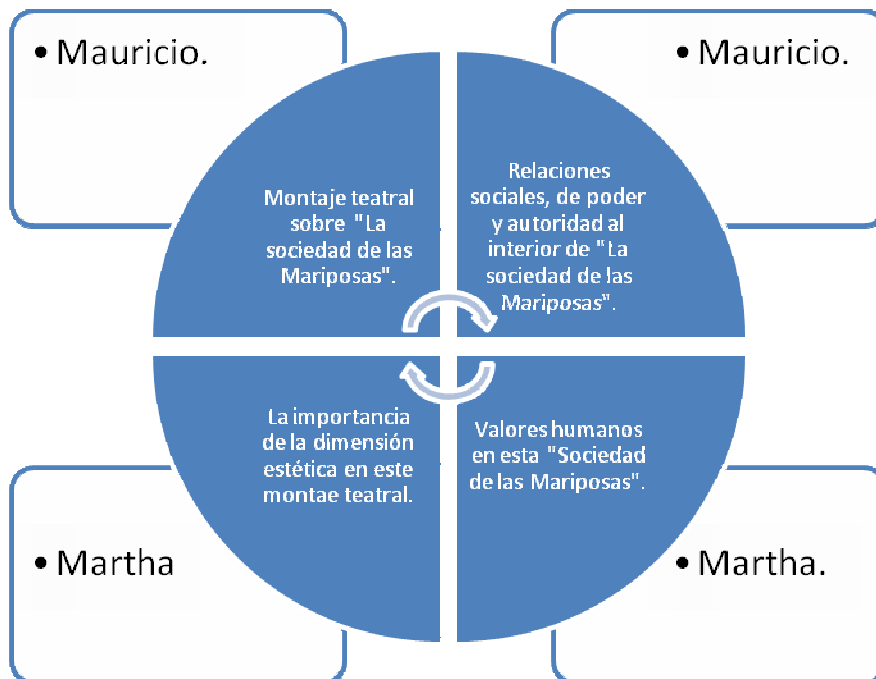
• Mauricio.

• Mauricio.

Montaje teatral sobre "La sociedad de las Mariposas".

Relaciones sociales, de poder y autoridad al interior de "La sociedad de las Mariposas".

La importancia de la dimensión estética en este montae teatral.

Valores humanos en esta "Sociedad de las Mariposas".

• Martha

• Martha.